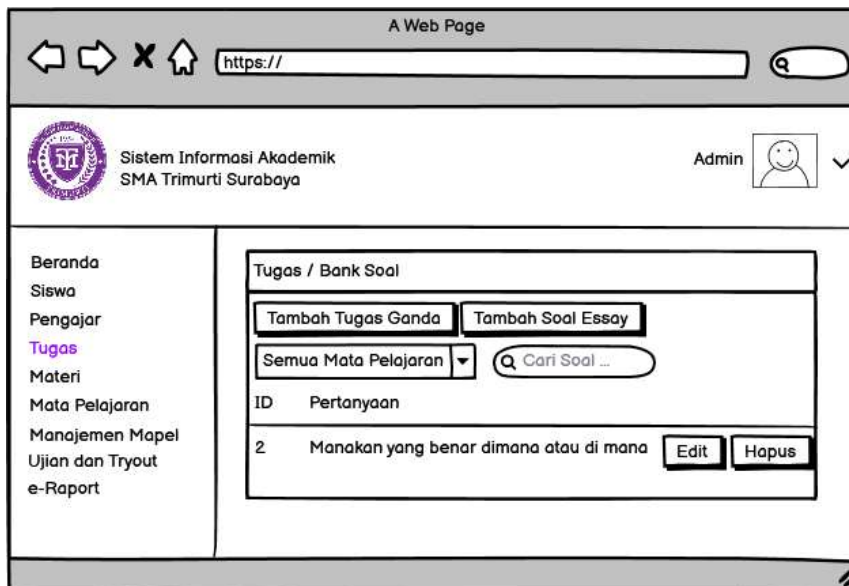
A Web Page

https://

Sistem Informasi Akademik
SMA Trimurti Surabaya

Admin

Beranda
Siswa
Pengajar
Tugas
Materi
Mata Pelajaran
Manajemen Mapel
Ujian dan Tryout
e-Raport

Tugas / Bank Soal

Tambah Tugas Ganda
Tambah Soal Essay

Semua Mata Pelajaran
Cari Soal ...

| ID | Pertanyaan | | |
|---|---|---|---|
| 2 | Manakan yang benar dimana atau di mana | Edit | Hapus |